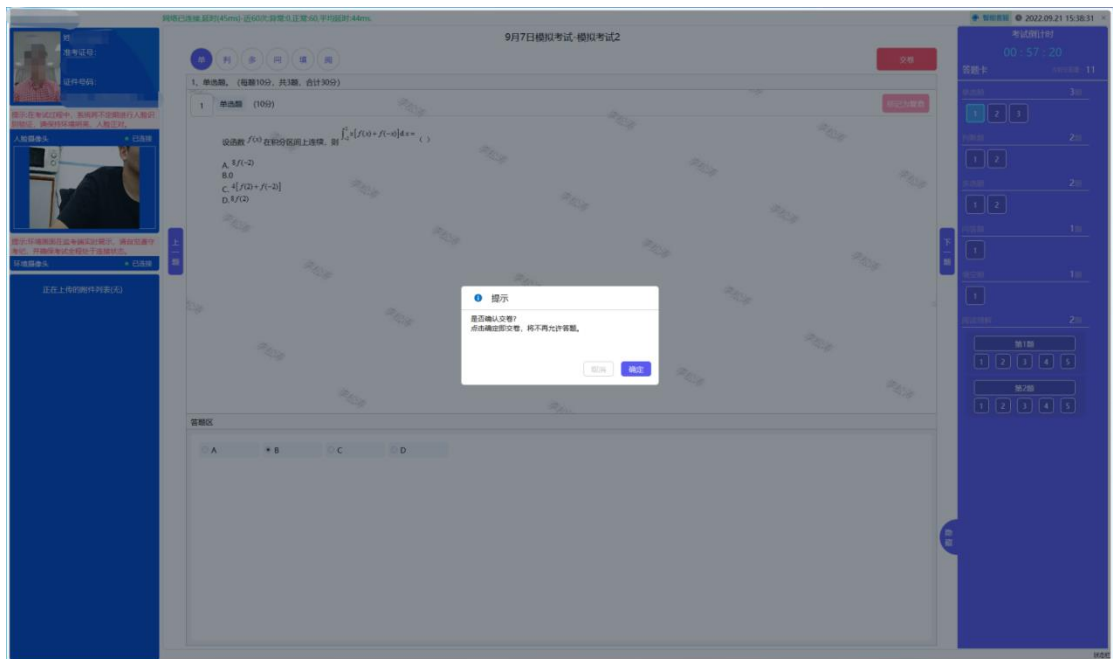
网络已连接,延时(45ms)-近60次,异常:0,正常:60,平均延时:44ms

9月7日模拟考试-模拟考试2

2022.09.21 15:38:31

姓名:
准考证号:
证件号码:

提示:在考试过程中,系统将不定期进行人脸识别验证,请保持环境明亮,人脸正对。

人脸摄像头 已连接

提示:环境摄像头监考将实时展示,请按要求考试,并确保考试全程处于连接状态。

环境摄像头 已连接

正在上传的附件列表(无)

单 判 多 问 填 阅

交卷

1、单选题。(每题10分,共3题,合计30分)

1 单选题 (10分)

标记为疑难

设函数 $f(x)$ 在积分区间上连续,则 $\int_{-2}^{2} x[f(x)+f(-x)]dx=$ ( )

A. $f(-2)$
B. 0
C. $2[f(2)+f(-2)]$
D. $f(2)$

上一题

下一题

提示

是否确认交卷?
点击确定即交卷,将不再允许答题。

取消 确定

答题区

A B C D

考试倒计时
00:57:20

答题卡 11

单选题 3题
1 2 3

判断题 2题
1 2

多选题 2题
1 2

问答题 1题
1

填空题 1题
1

阅读理解 2题
第1题
1 2 3 4 5
第2题
1 2 3 4 5

隐藏